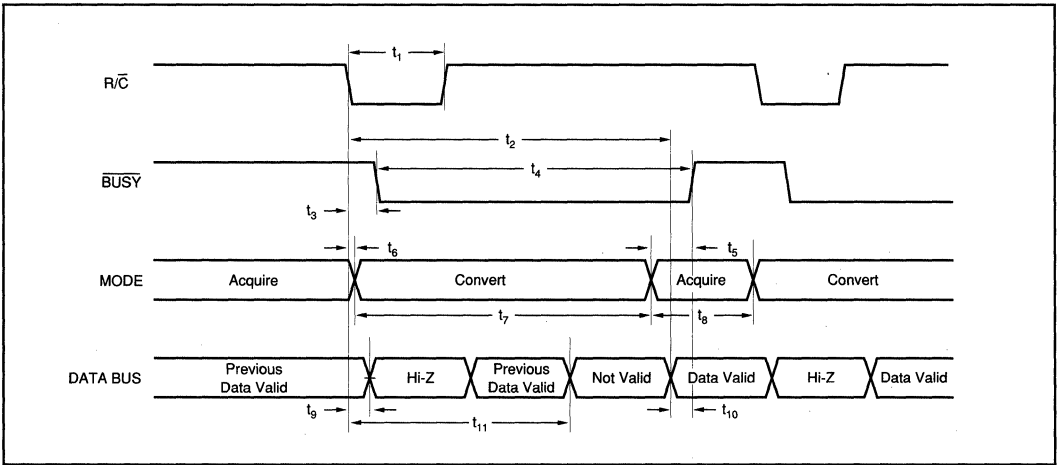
$t_1$

R/$\overline{C}$

$t_2$

$t_4$

$\overline{BUSY}$

$t_3$

$t_6$

$t_5$

MODE

Acquire

Convert

Acquire

Convert

$t_7$

$t_8$

DATA BUS

Previous Data Valid

Hi-Z

Previous Data Valid

Not Valid

Data Valid

Hi-Z

Data Valid

$t_9$

$t_{10}$

$t_{11}$